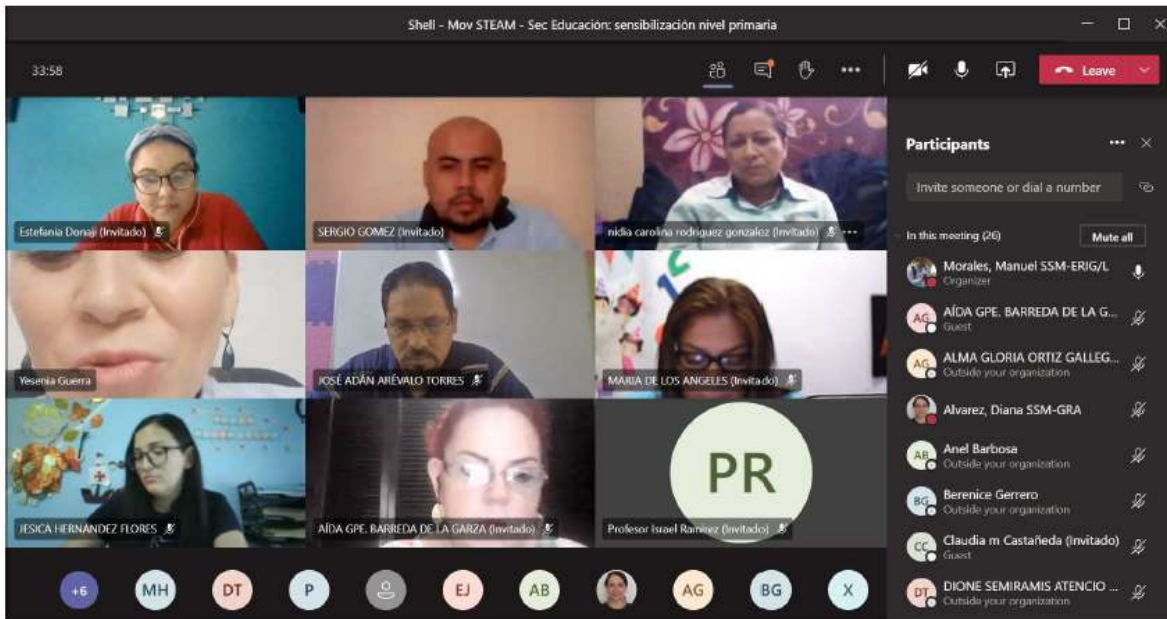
Shell - Mov STEAM - Sec Educación: sensibilización nivel primaria

33:58

Leave

Estefania Donaji (Invitado)
SERGIO GOMEZ (Invitado)
nidia carolina rodriguez gonzalez (Invitado)
Yesenia Guerra
JOSÉ ADÁN ARÉVALO TORRES
MARIA DE LOS ANGELES (Invitado)
JESICA HERNANDEZ FLORES
AÍDA GPE. BARREDA DE LA GARZA (Invitado)
PR
Profesor Israel Ramirez (Invitado)

+6 MH DT P EJ AB AG BG X

Participants

Invite someone or dial a number

In this meeting (26)
Mute all

Morales, Manuel SSM-ERIG/L
Organizer
AG AÍDA GPE. BARREDA DE LA G...
Guest
AG ALMA GLORIA ORTIZ GALLEG...
Outside your organization
Alvarez, Diana SSM-GRA
AB Anel Barbosa
Outside your organization
BG Berenice Gerrero
Outside your organization
CC Claudia m Castañeda (Invitado)
Guest
DT DIONE SEMIRAMIS ATENCIO ...
Outside your organization